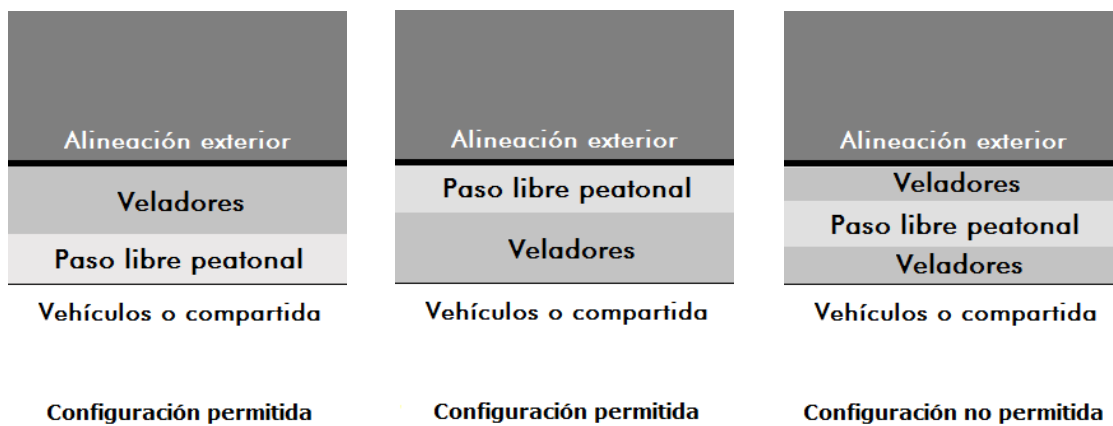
Alineación exterior

Veladores

Paso libre peatonal

Vehículos o compartida

Configuración permitida

Alineación exterior

Paso libre peatonal

Veladores

Vehículos o compartida

Configuración permitida

Alineación exterior

Veladores

Paso libre peatonal

Veladores

Vehículos o compartida

Configuración no permitida